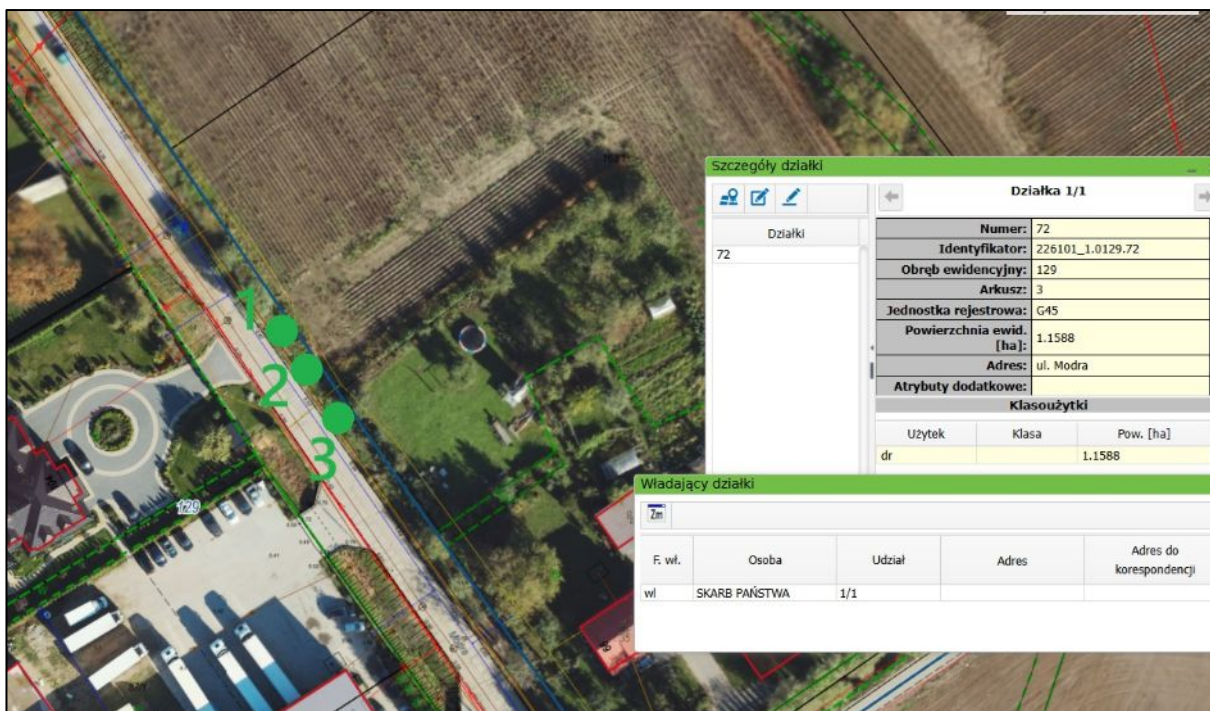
1
2
3
129

Szczegóły działki

Działka 1/1

Działki
72

| | |
|---|---|
| Numer: | 72 |
| Identyfikator: | 226101_1.0129.72 |
| Obręb ewidencyjny: | 129 |
| Arkusz: | 3 |
| Jednostka rejestrowa: | G45 |
| Powierzchnia ewid. [ha]: | 1.1588 |
| Adres: | ul. Modra |
| Atrybuty dodatkowe: | |

Klasoużytki

| Użytek | Klasa | Pow. [ha] |
|---|---|---|
| dr | | 1.1588 |

Władający działki

| F. wł. | Osoba | Udział | Adres | Adres do korespondencji |
|---|---|---|---|---|
| wl | SKARB PAŃSTWA | 1/1 | | |